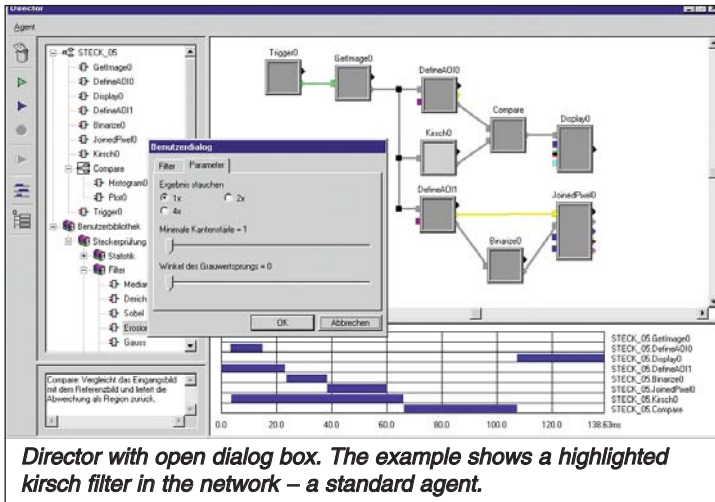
Director

Agent

STECK_05
GetImage0
DefineAOI0
Display0
DefineAOI1
Binarize0
JoinedPixel0
Kirsch0
Compare
Histogram0
Plot0
Trigger0
Benutzerbibliothek
Steckerprüfung
Statistik
Filter
Median
Dreich
Sobel
Erosion
Gauss

Compare: Vergleicht das Eingangsbild mit dem Referenzbild und liefert die Abweichung als Region zurück.

Benutzerdialog
Filter
Parameter
Ergebnis stauchen
1x
2x
4x
Minimale Kantenstärke = 1
Winkel des Grauwertsprungs = 0
OK
Abbrechen

Trigger0
GetImage0
DefineAOI0
Compare
Display0
Kirsch0
DefineAOI1
JoinedPixel0
Binarize0

STECK_05.GetImage0
STECK_05.DefineAOI0
STECK_05.Display0
STECK_05.DefineAOI1
STECK_05.Binarize0
STECK_05.JoinedPixel0
STECK_05.Kirsch0
STECK_05.Compare

0.0
20.0
40.0
60.0
80.0
100.0
120.0
138.63ms

Director with open dialog box. The example shows a highlighted kirsch filter in the network – a standard agent.